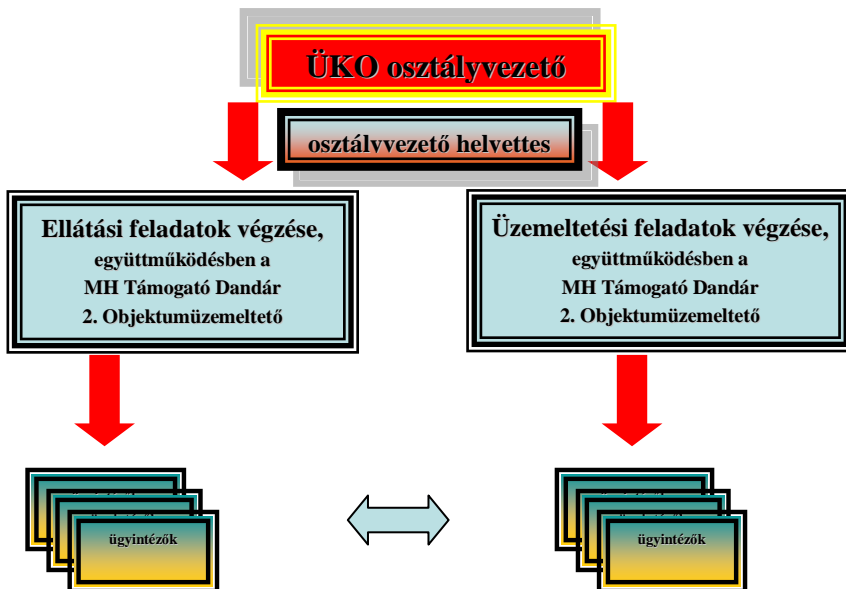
ÜKO osztályvezető

osztályvezető helvettes

Ellátási feladatok végzése, együttműködésben a MH Támogató Dandár 2. Objektumüzemeltető

Üzemeltetési feladatok végzése, együttműködésben a MH Támogató Dandár 2. Objektumüzemeltető

ügyintézők

ügyintézők